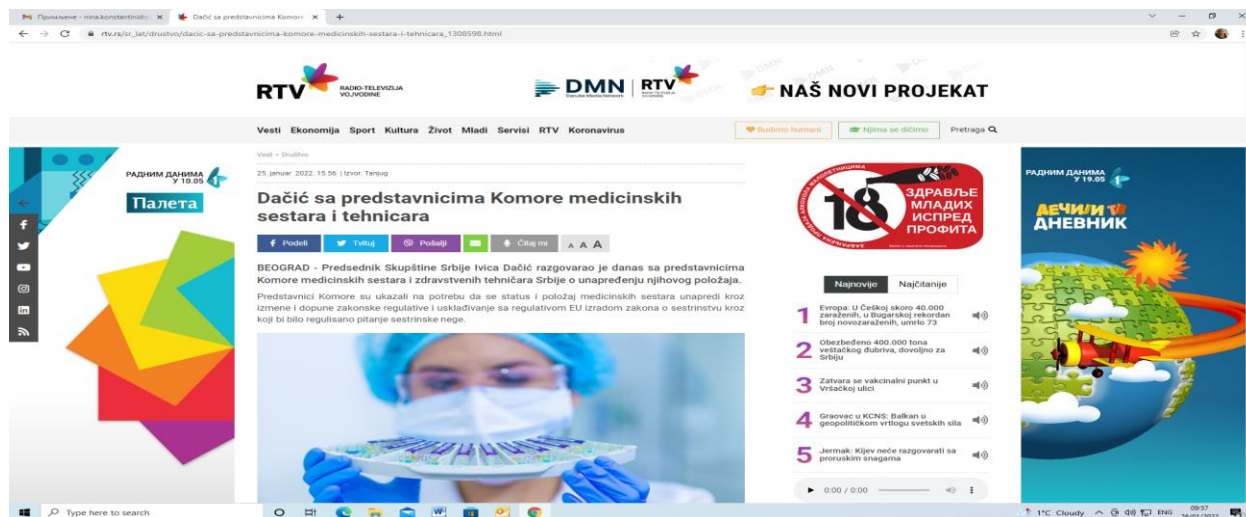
Примљене - nina.konstantinidi... ×
Dačić sa predstavnicima Komore ×
+
rtv.rs/sr_lat/drustvo/dacic-sa-predstavnicima-komore-medicinskih-sestara-i-tehnicara_1308598.html

RTV RADIO-TELEVIZIJA VOJVODINE
DMN | RTV
NAŠ NOVI PROJEKAT

Vesti Ekonomija Sport Kultura Život Mladi Servisi RTV Koronavirus
Budimo humani
Njima se dičimo
Pretraga

РАДНИМ ДАНИМА У 10.05
Палета

Vesti › Društvo

25. januar 2022. 15:56 | Izvor: Tanjug

Dačić sa predstavnicima Komore medicinskih sestara i tehnicara

Podeli
Tvituj
Pošalji
Čitaj mi
A A A

BEOGRAD - Predsednik Skupštine Srbije Ivica Dačić razgovarao je danas sa predstavnicima Komore medicinskih sestara i zdravstvenih tehničara Srbije o unapređenju njihovog položaja.

Predstavnici Komore su ukazali na potrebu da se status i položaj medicinskih sestara unapredi kroz izmene i dopune zakonske regulative i usklađivanje sa regulativom EU izradom zakona o sestrinstvu kroz koji bi bilo regulisano pitanje sestrinske nege.

18 ЗДРАВЉЕ МЛАДИХ ИСПРЕД ПРОФИТА

Najnovije
Najčitanije

1 Evropa: U Češkoj skoro 40.000 zaraženih, u Bugarskoj rekordan broj novozaraženih, umrlo 73
2 Obezbeđeno 400.000 tona veštačkog đubriva, dovoljno za Srbiju
3 Zatvara se vakcinalni punkt u Vršačkoj ulici
4 Graovac u KCNS: Balkan u geopolitičkom vrtlogu svetskih sila
5 Jermak: Kijev neće razgovarati sa proruskim snagama

0:00 / 0:00

РАДНИМ ДАНИМА У 19.05
ДЕЧИЈИ ДНЕВНИК

Type here to search
1°C Cloudy ENG 09:57